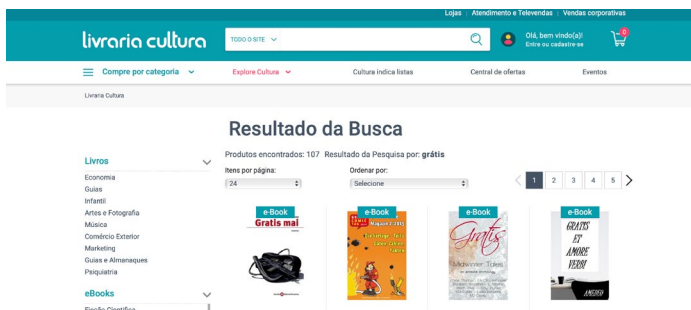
Lojas | Atendimento e Televendas | Vendas corporativas

livraria cultura

TODO O SITE

Olá, bem vindo(a)!
Entre ou cadastre-se

0

Compre por categoria

Explore Cultura

Cultura indica listas

Central de ofertas

Eventos

Livraria Cultura

Resultado da Busca

Produtos encontrados: 107 Resultado da Pesquisa por: grátis

Itens por página:
24

Ordenar por:
Selecione

1 2 3 4 5

Livros

Economia
Guias
Infantil
Artes e Fotografia
Música
Comércio Exterior
Marketing
Guias e Almanaques
Psiquiatria

eBooks

Ficção Científica

e-Book
Gratis mai

e-Book

e-Book
Gratis

e-Book
GRATIS ET AMORE VERO